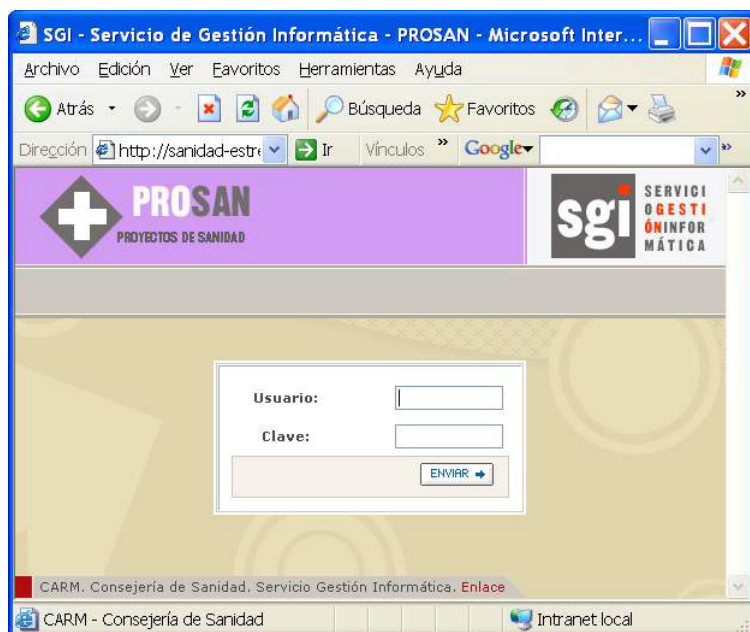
SGI - Servicio de Gestión Informática - PROSAN - Microsoft Inter...

Archivo Edición Ver Favoritos Herramientas Ayuda

Atrás Búsqueda Favoritos

Dirección http://sanidad-estr Ir Vínculos Google

PROSAN
PROYECTOS DE SANIDAD

sgi SERVICI OGESTI ÓNINFOR MÁTICA

Usuario:

Clave:

ENVIAR

CARM. Consejería de Sanidad. Servicio Gestión Informática. Enlace

CARM - Consejería de Sanidad

Intranet local